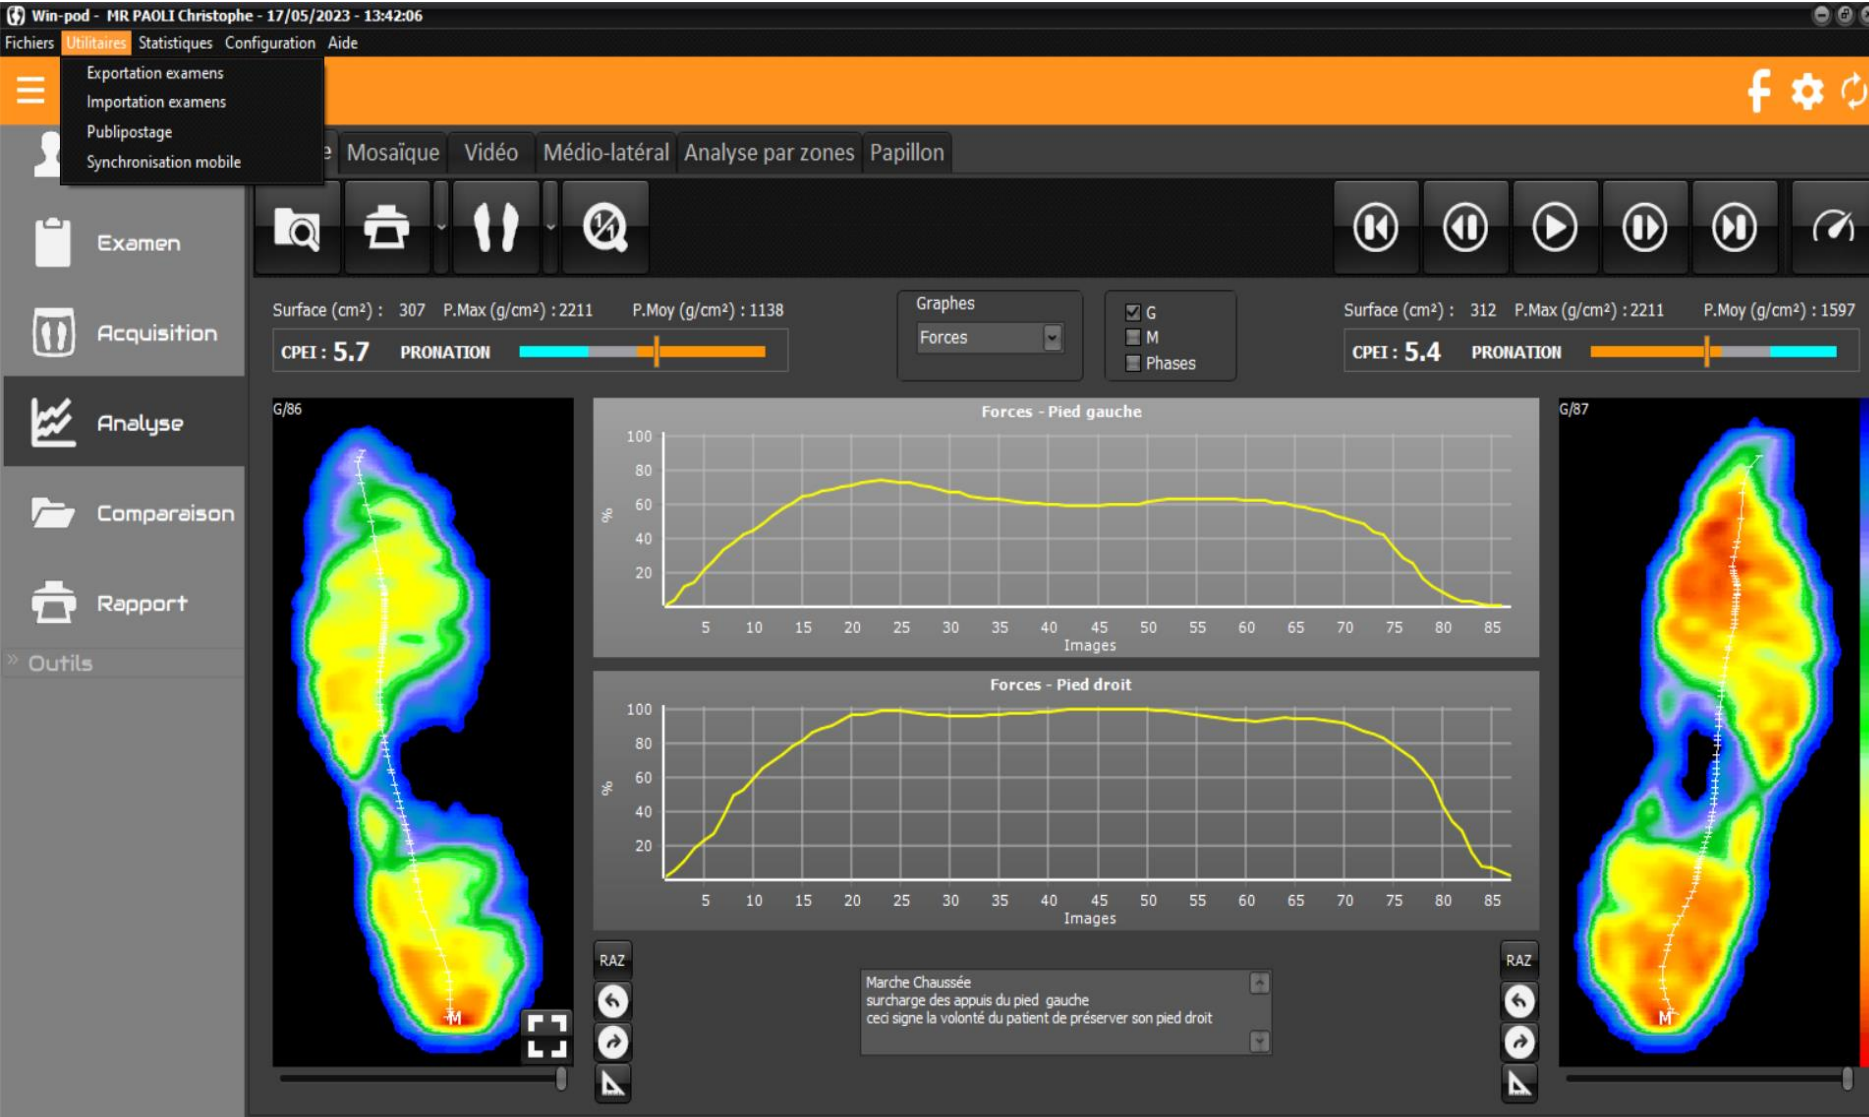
Win-pod - MR PAOLI Christophe - 17/05/2023 - 13:42:06

Fichiers Utilitaires Statistiques Configuration Aide

Exportation examens
Importation examens
Publipostage
Synchronisation mobile

e Mosaïque Vidéo Médio-latéral Analyse par zones Papillon

Examen
Acquisition
Analyse
Comparaison
Rapport
Outils

Surface (cm²) : 307 P.Max (g/cm²) : 2211 P.Moy (g/cm²) : 1138
CPEI : 5.7 PRONATION

Graphes
Forces

G
M
Phases

Surface (cm²) : 312 P.Max (g/cm²) : 2211 P.Moy (g/cm²) : 1597
CPEI : 5.4 PRONATION

G/86

Forces - Pied gauche
100 80 60 40 20
%
5 10 15 20 25 30 35 40 45 50 55 60 65 70 75 80 85
Images

Forces - Pied droit
100 80 60 40 20
%
5 10 15 20 25 30 35 40 45 50 55 60 65 70 75 80 85
Images

G/87

M

M

RAZ

RAZ

Marche Chaussée
surcharge des appuis du pied gauche
ceci signe la volonté du patient de préserver son pied droit